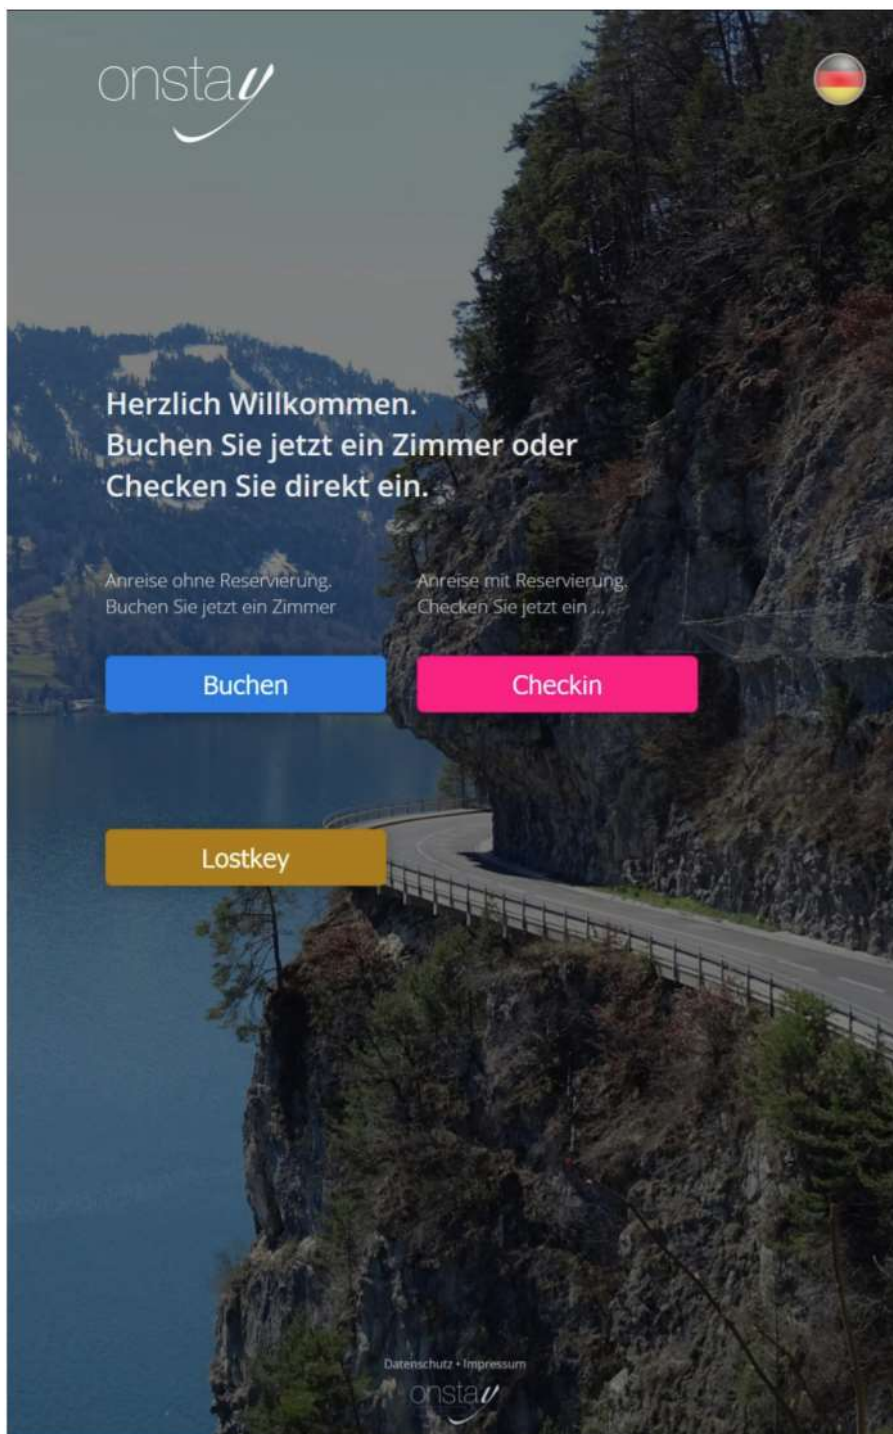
onstay

Herzlich Willkommen.
Buchen Sie jetzt ein Zimmer oder Checken Sie direkt ein.

Anreise ohne Reservierung.
Buchen Sie jetzt ein Zimmer

Anreise mit Reservierung.
Checken Sie jetzt ein ...

Buchen

Checkin

Lostkey

Datenschutz • Impressum
onstay